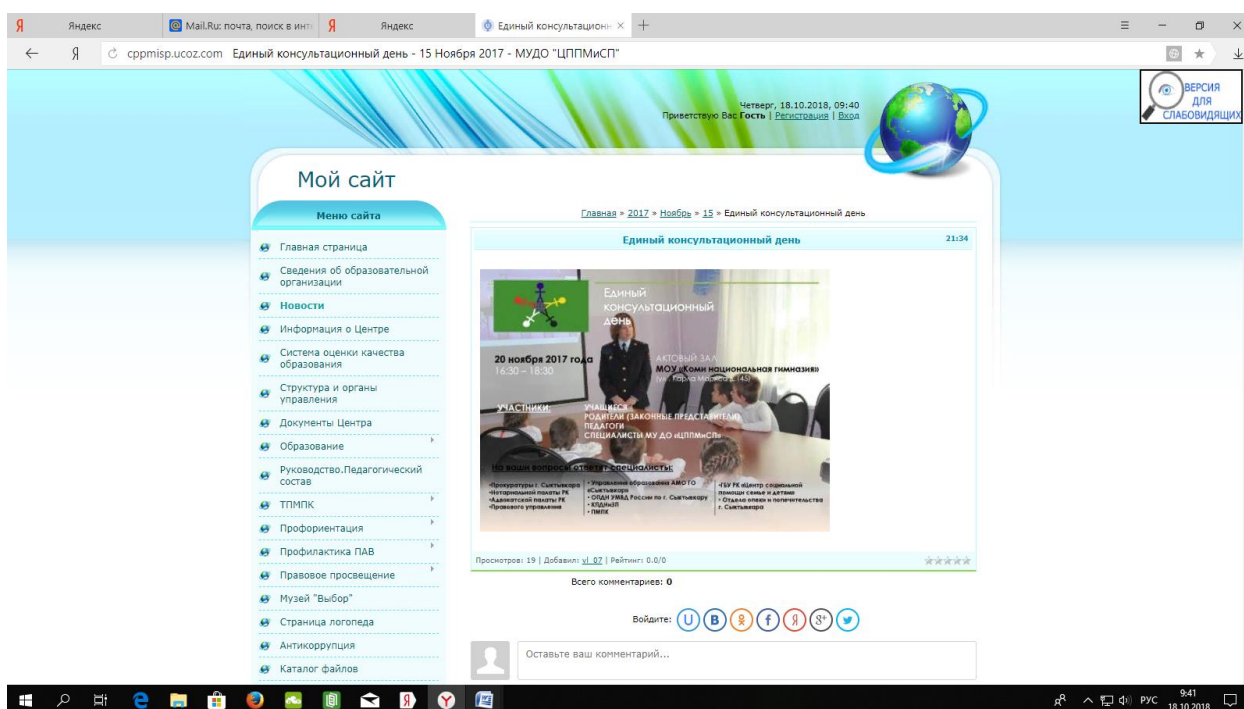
Яндекс | Mail.Ru: почта, поиск в инте | Яндекс | Единый консультационн ×

cppmisp.ucoz.com Единый консультационный день - 15 Ноября 2017 - МУДО "ЦППМиСП"

ВЕРСИЯ ДЛЯ СЛАБОВИДЯЩИХ

Четверг, 18.10.2018, 09:40
Приветствую Вас Гость | Регистрация | Вход

Мой сайт

Меню сайта

Главная страница
Сведения об образовательной организации
Новости
Информация о Центре
Система оценки качества образования
Структура и органы управления
Документы Центра
Образование
Руководство.Педагогический состав
ТПМПК
Профориентация
Профилактика ПАВ
Правовое просвещение
Музей "Выбор"
Страница логопеда
Антикоррупция
Каталог файлов

Главная » 2017 » Ноябрь » 15 » Единый консультационный день

Единый консультационный день 21:34

Единый консультационный день

20 ноября 2017 года
16:30 – 18:30

АКТОВЫЙ ЗАЛ
МОУ «Коми национальная гимназия»
(ул. Карла Маркса, д.145)

УЧАСТНИКИ:
УЧАЩИЕСЯ
РОДИТЕЛИ (ЗАКОННЫЕ ПРЕДСТАВИТЕЛИ)
ПЕДАГОГИ
СПЕЦИАЛИСТЫ МУ ДО «ЦППМиСП»

На ваши вопросы ответят специалисты:

•Прокуратуры г. Сыктывкара
•Нотариальной палаты РК
•Адвокатской палаты РК
•Правового управления
• Управления образования АМО ГО «Сыктывкар»
• ОПДН УМВД России по г. Сыктывкару
• КПДНиЗП
• ПМПК
•ГБУ РК «Центр социальной помощи семье и детям»
• Отдела опеки и попечительства г. Сыктывкара

Просмотров: 19 | Добавил: vl_07 | Рейтинг: 0.0/0

Всего комментариев: 0

Войдите:

Оставьте ваш комментарий...

РУС 9:41 18.10.2018